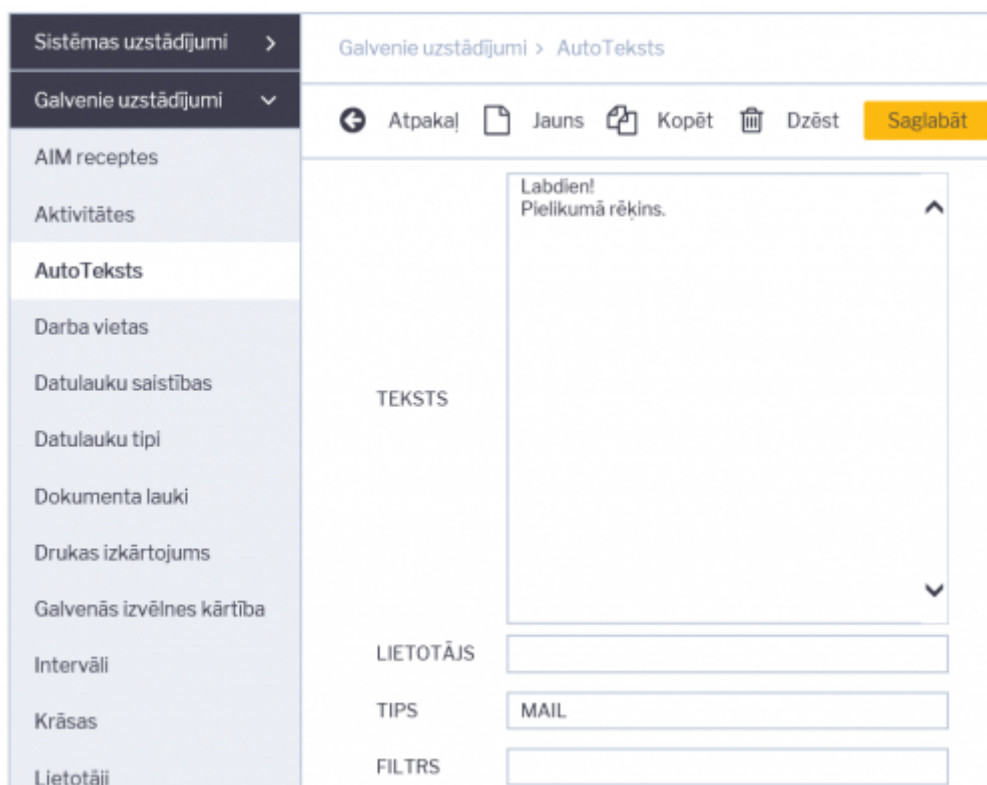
Sistēmas uzstādījumi >
Galvenie uzstādījumi
AIM receptes
Aktivitātes
AutoTeksts
Darba vietas
Datulauku saistības
Datulauku tipi
Dokumenta lauki
Drukas izkārtojums
Galvenās izvēlnes kārtība
Intervāli
Krāsas
Lietotāji

Galvenie uzstādījumi > AutoTeksts

Atpakaļ Jauns Kopēt Dzēst Saglabāt

TEKSTS
Labdien!
Pielikumā rēķins.

LIETOTĀJS
TIPS MAIL
FILTRS